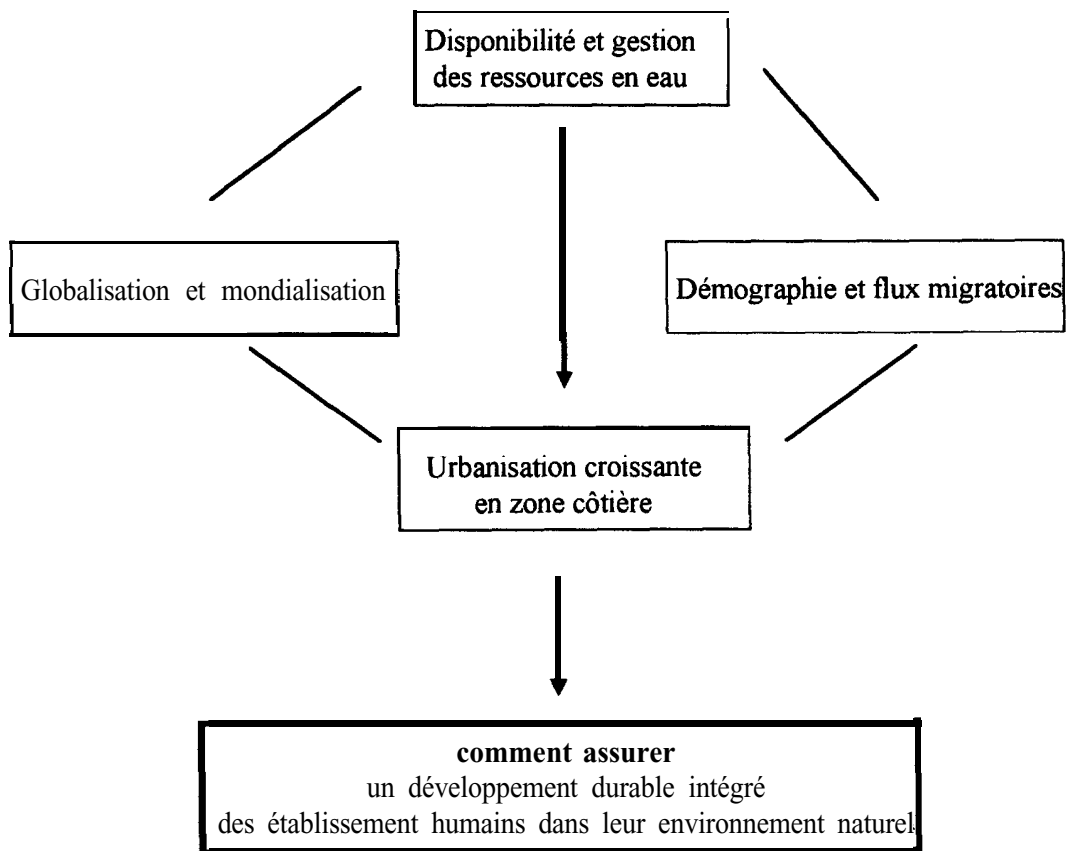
Disponibilité et gestion des ressources en eau

Globalisation et mondialisation

Démographie et flux migratoires

Urbanisation croissante en zone côtière

**comment assurer**
un développement durable intégré
des établissement humains dans leur environnement naturel